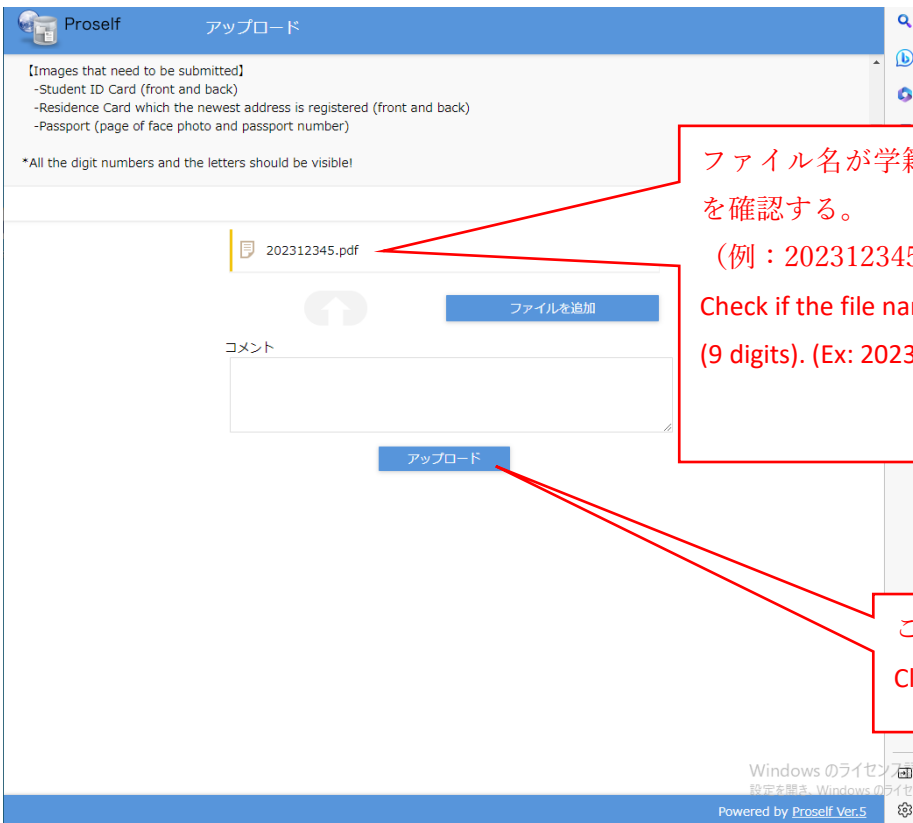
Proself

アップロード

【Images that need to be submitted】
-Student ID Card (front and back)
-Residence Card which the newest address is registered (front and back)
-Passport (page of face photo and passport number)

*All the digit numbers and the letters should be visible!

202312345.pdf

ファイルを追加

コメント

アップロード

ファイル名が学籍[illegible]
を確認する。
（例：20231234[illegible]

Check if the file na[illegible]
(9 digits). (Ex: 2023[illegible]

こ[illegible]
Cl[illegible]

Windows のライセンス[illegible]
設定を開き、Windows のライセ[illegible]

Powered by Proself Ver.5